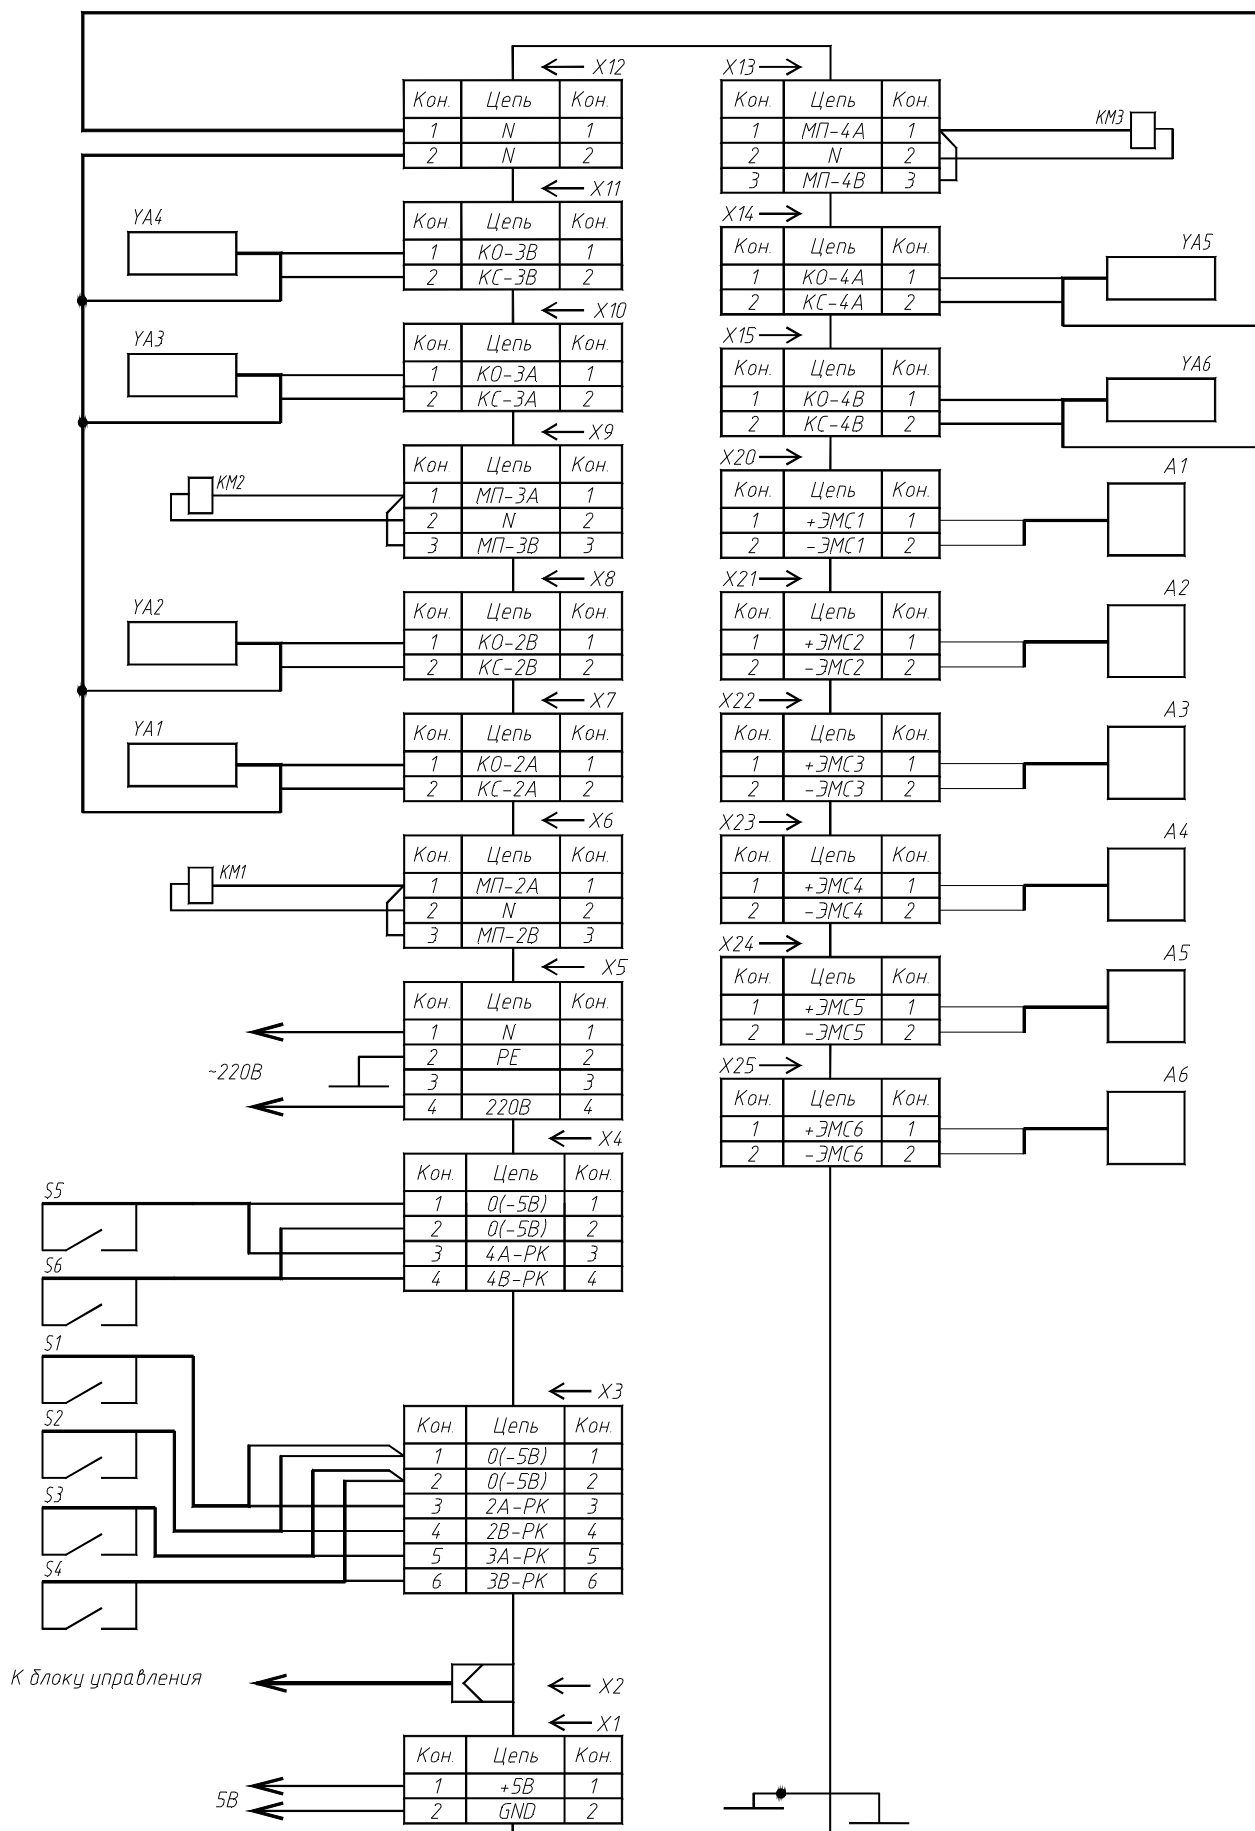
X12

| Кон. | Цепь | Кон. |
|---|---|---|
| 1 | N | 1 |
| 2 | N | 2 |

X11

YA4

| Кон | Цепь | Кон. |
|---|---|---|
| 1 | КО-3В | 1 |
| 2 | КС-3В | 2 |

X10

YA3

| Кон. | Цепь | Кон. |
|---|---|---|
| 1 | КО-3А | 1 |
| 2 | КС-3А | 2 |

X9

KM2

| Кон | Цепь | Кон. |
|---|---|---|
| 1 | МП-3А | 1 |
| 2 | N | 2 |
| 3 | МП-3В | 3 |

X8

YA2

| Кон. | Цепь | Кон. |
|---|---|---|
| 1 | КО-2В | 1 |
| 2 | КС-2В | 2 |

X7

YA1

| Кон. | Цепь | Кон. |
|---|---|---|
| 1 | КО-2А | 1 |
| 2 | КС-2А | 2 |

X6

KM1

| Кон. | Цепь | Кон. |
|---|---|---|
| 1 | МП-2А | 1 |
| 2 | N | 2 |
| 3 | МП-2В | 3 |

X5

~220В

| Кон. | Цепь | Кон. |
|---|---|---|
| 1 | N | 1 |
| 2 | PE | 2 |
| 3 | | 3 |
| 4 | 220В | 4 |

X4

S5

S6

| Кон. | Цепь | Кон. |
|---|---|---|
| 1 | 0(-5В) | 1 |
| 2 | 0(-5В) | 2 |
| 3 | 4А-РК | 3 |
| 4 | 4В-РК | 4 |

S1

S2

S3

S4

X3

| Кон. | Цепь | Кон. |
|---|---|---|
| 1 | 0(-5В) | 1 |
| 2 | 0(-5В) | 2 |
| 3 | 2А-РК | 3 |
| 4 | 2В-РК | 4 |
| 5 | 3А-РК | 5 |
| 6 | 3В-РК | 6 |

К блоку управления

X2

X1

5В

| Кон. | Цепь | Кон. |
|---|---|---|
| 1 | +5В | 1 |
| 2 | GND | 2 |

X13

KM3

| Кон. | Цепь | Кон. |
|---|---|---|
| 1 | МП-4А | 1 |
| 2 | N | 2 |
| 3 | МП-4В | 3 |

X14

YA5

| Кон. | Цепь | Кон. |
|---|---|---|
| 1 | КО-4А | 1 |
| 2 | КС-4А | 2 |

X15

YA6

| Кон. | Цепь | Кон. |
|---|---|---|
| 1 | КО-4В | 1 |
| 2 | КС-4В | 2 |

X20

A1

| Кон. | Цепь | Кон. |
|---|---|---|
| 1 | +ЭМС1 | 1 |
| 2 | -ЭМС1 | 2 |

X21

A2

| Кон. | Цепь | Кон. |
|---|---|---|
| 1 | +ЭМС2 | 1 |
| 2 | -ЭМС2 | 2 |

X22

A3

| Кон. | Цепь | Кон. |
|---|---|---|
| 1 | +ЭМС3 | 1 |
| 2 | -ЭМС3 | 2 |

X23

A4

| Кон. | Цепь | Кон. |
|---|---|---|
| 1 | +ЭМС4 | 1 |
| 2 | -ЭМС4 | 2 |

X24

A5

| Кон. | Цепь | Кон. |
|---|---|---|
| 1 | +ЭМС5 | 1 |
| 2 | -ЭМС5 | 2 |

X25

A6

| Кон. | Цепь | Кон. |
|---|---|---|
| 1 | +ЭМС6 | 1 |
| 2 | -ЭМС6 | 2 |